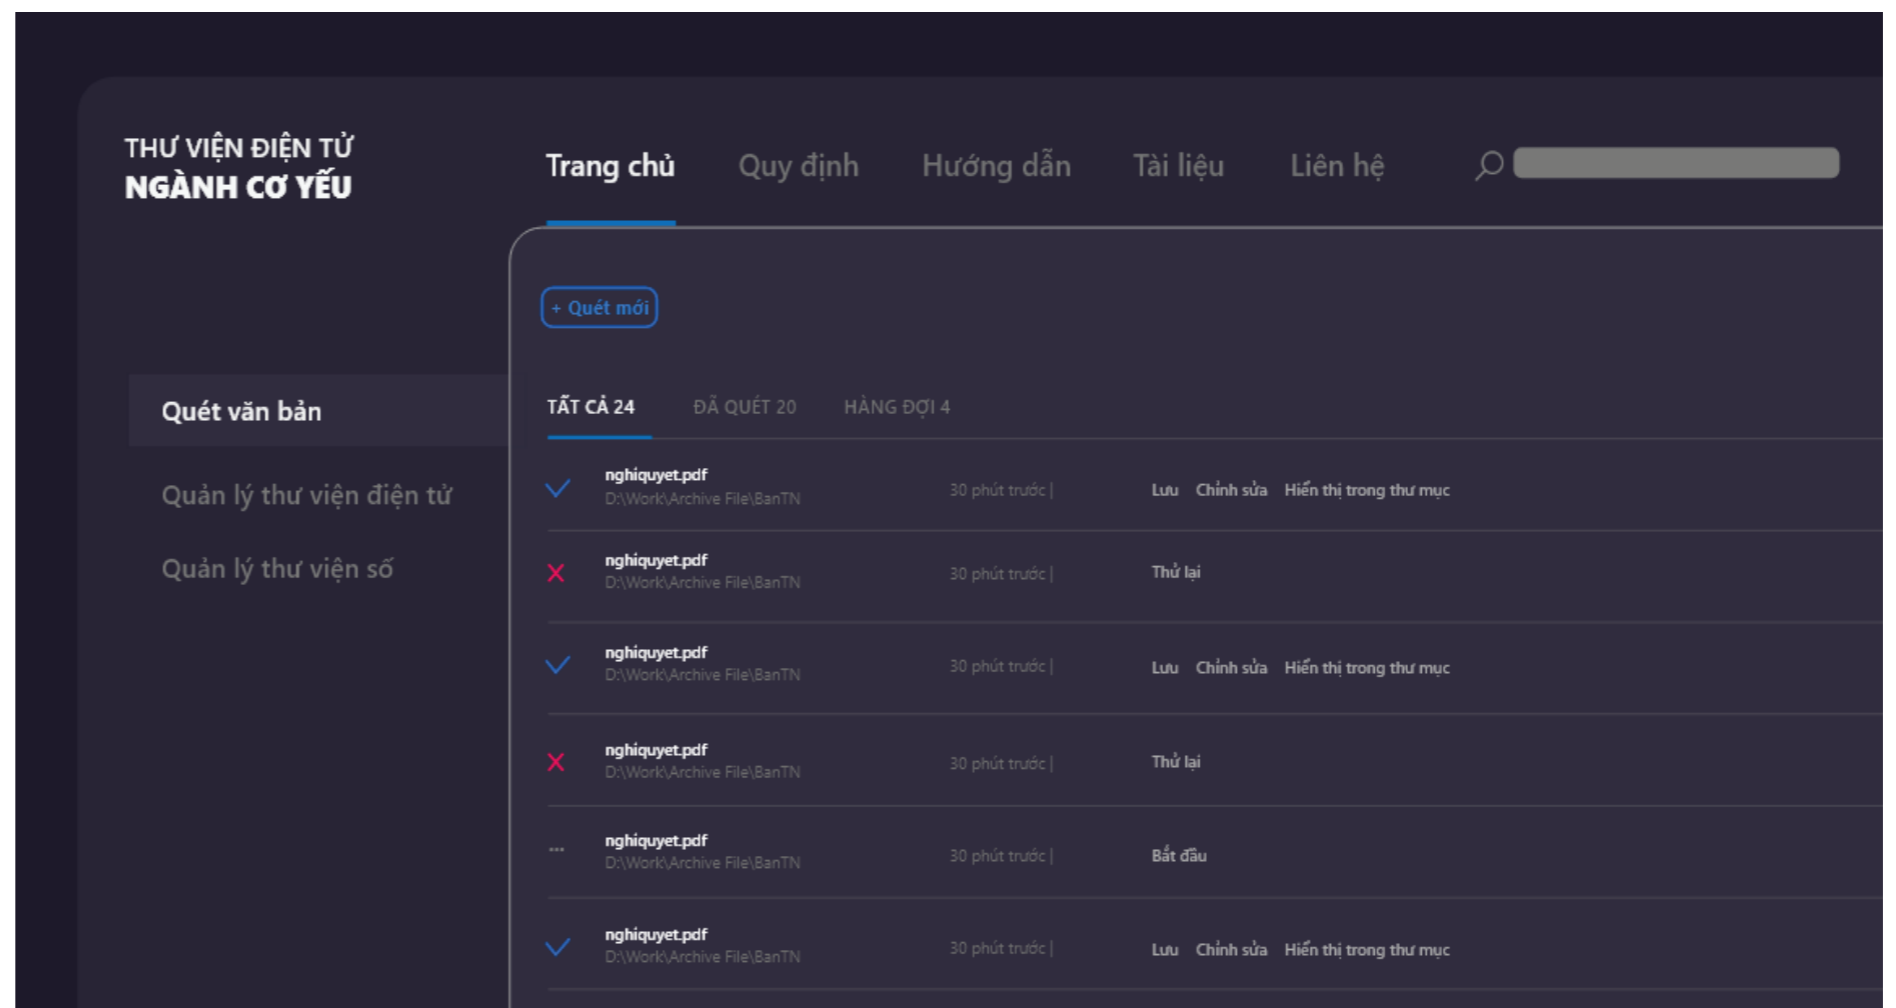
THƯ VIỆN ĐIỆN TỬ
NGÀNH CƠ YẾU

Trang chủ Quy định Hướng dẫn Tài liệu Liên hệ

+ Quét mới

Quét văn bản
Quản lý thư viện điện tử
Quản lý thư viện số

TẤT CẢ 24 ĐÃ QUÉT 20 HÀNG ĐỢI 4

nghiquyet.pdf
D:\Work\Archive File\BanTN
30 phút trước | Lưu Chỉnh sửa Hiển thị trong thư mục

nghiquyet.pdf
D:\Work\Archive File\BanTN
30 phút trước | Thử lại

nghiquyet.pdf
D:\Work\Archive File\BanTN
30 phút trước | Lưu Chỉnh sửa Hiển thị trong thư mục

nghiquyet.pdf
D:\Work\Archive File\BanTN
30 phút trước | Thử lại

...
nghiquyet.pdf
D:\Work\Archive File\BanTN
30 phút trước | Bắt đầu

nghiquyet.pdf
D:\Work\Archive File\BanTN
30 phút trước | Lưu Chỉnh sửa Hiển thị trong thư mục